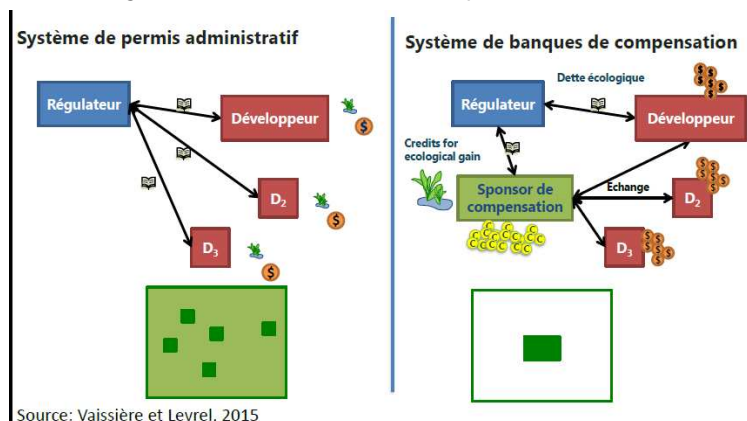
Système de permis administratif

Régulateur

Développeur

$D_2$

$D_3$

Système de banques de compensation

Dette écologique

Régulateur

Développeur

Credits for ecological gain

Sponsor de compensation

Échange

$D_2$

$D_3$

Source: Vaissière et Levrel. 2015